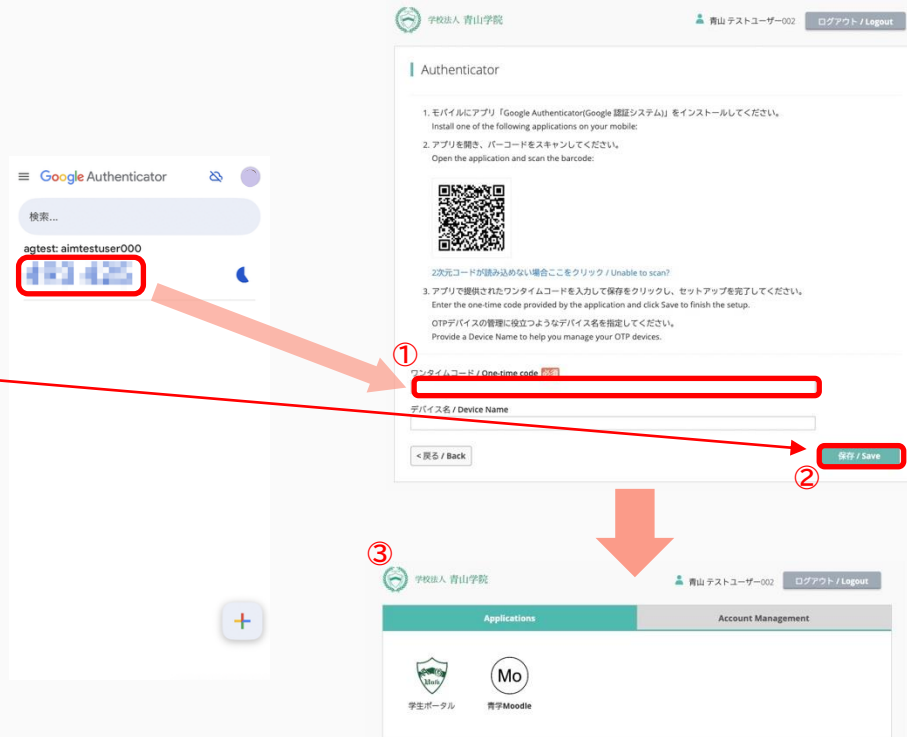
学校法人 青山学院

青山 テストユーザー002 ログアウト / Logout

Authenticator

1. モバイルにアプリ「Google Authenticator(Google 認証システム)」をインストールしてください。
Install one of the following applications on your mobile:

2. アプリを開き、バーコードをスキャンしてください。
Open the application and scan the barcode:

2次元コードが読み込めない場合ここをクリック / Unable to scan?

3. アプリで提供されたワンタイムコードを入力して保存をクリックし、セットアップを完了してください。
Enter the one-time code provided by the application and click Save to finish the setup.

OTPデバイスの管理に役立つようなデバイス名を指定してください。
Provide a Device Name to help you manage your OTP devices.

①

ワンタイムコード / One-time code 必須

デバイス名 / Device Name

< 戻る / Back

保存 / Save

②

Google Authenticator

検索...

agtest: aimtestuser000

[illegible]

③

学校法人 青山学院

青山 テストユーザー002 ログアウト / Logout

Applications

Account Management

Mo

学生ポータル

青学Moodle